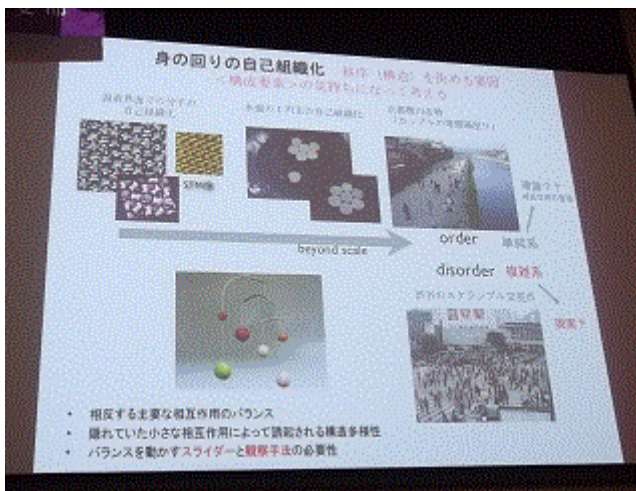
身の回りの自己組織化　秩序（構造）を決める要因 ＝構成要素への気持ちになって考える

固体表面での分子の自己組織化

STM像

水面の上で自己組織化

京都鴨川の等間隔カップル

beyond scale

order

単純系

複雑系

disorder　複雑系

渋谷のスクランブル交差点

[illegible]

相反する主要な相互作用のバランス

隠れていた小さな相互作用によって誘起される構造多様性

バランスを動かすスライダーと観察手法の必要性